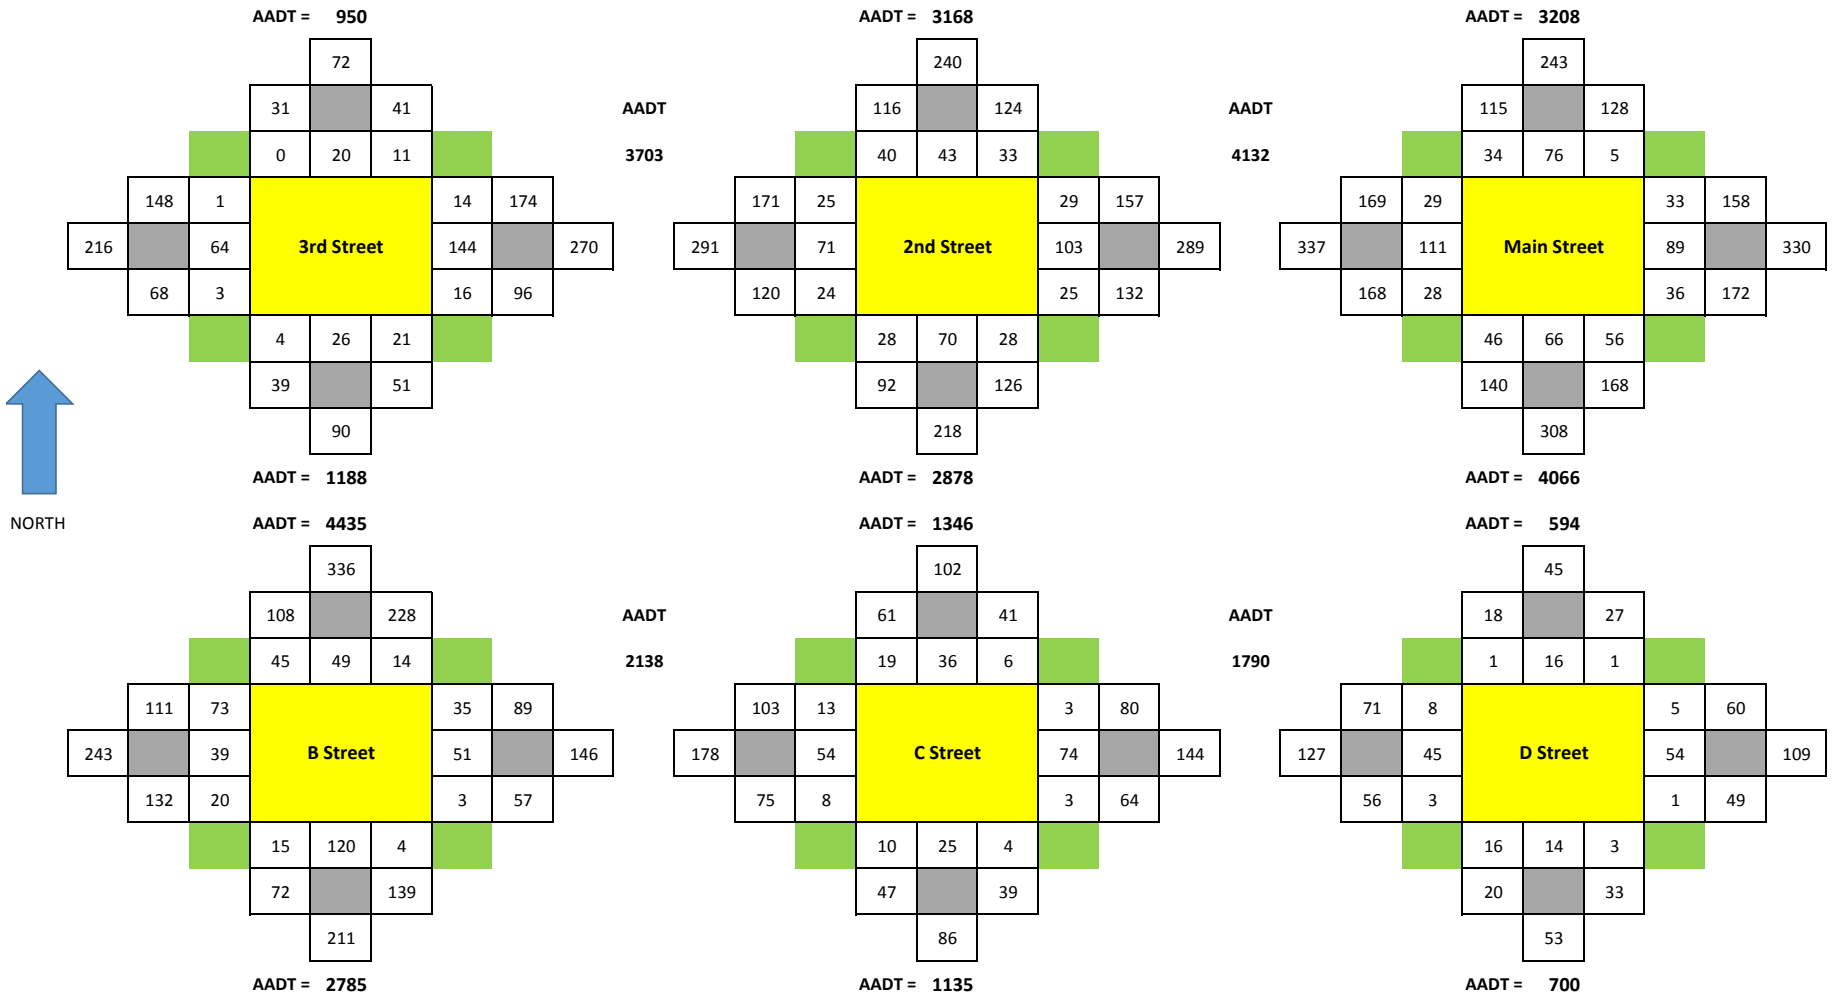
AADT = 950

72

31 41

0 20 11

148 1 14 174

216 64 3rd Street 144 270

68 3 16 96

4 26 21

39 51

90

AADT = 1188

AADT
3703

AADT = 3168

240

116 124

40 43 33

171 25 29 157

291 71 2nd Street 103 289

120 24 25 132

28 70 28

92 126

218

AADT = 2878

AADT
4132

AADT = 3208

243

115 128

34 76 5

169 29 33 158

337 111 Main Street 89 330

168 28 36 172

46 66 56

140 168

308

AADT = 4066

NORTH

AADT = 4435

336

108 228

45 49 14

111 73 35 89

243 39 B Street 51 146

132 20 3 57

15 120 4

72 139

211

AADT = 2785

AADT
2138

AADT = 1346

102

61 41

19 36 6

103 13 3 80

178 54 C Street 74 144

75 8 3 64

10 25 4

47 39

86

AADT = 1135

AADT
1790

AADT = 594

45

18 27

1 16 1

71 8 5 60

127 45 D Street 54 109

56 3 1 49

16 14 3

20 33

53

AADT = 700